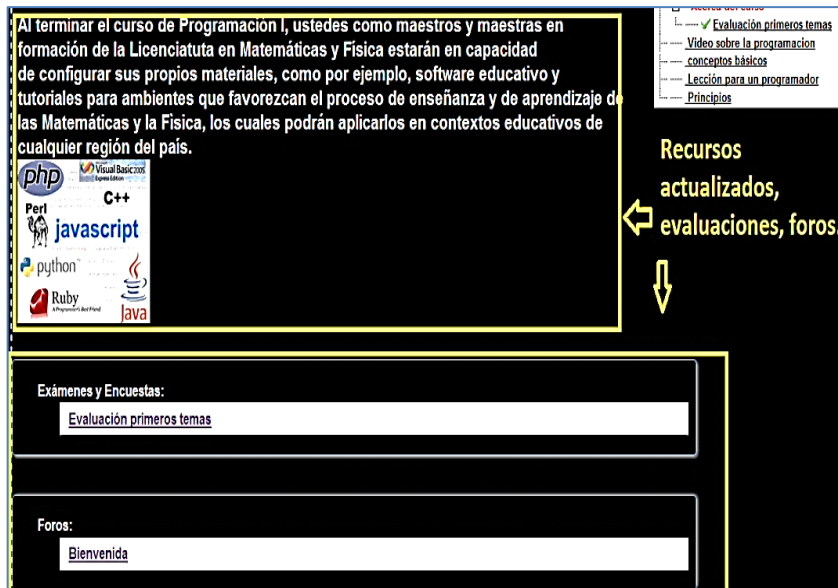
Al terminar el curso de Programación I, ustedes como maestros y maestras en formación de la Licenciatuta en Matemáticas y Física estarán en capacidad de configurar sus propios materiales, como por ejemplo, software educativo y tutoriales para ambientes que favorezcan el proceso de enseñanza y de aprendizaje de las Matemáticas y la Física, los cuales podrán aplicarlos en contextos educativos de cualquier región del país.

php
Visual Basic 2005 Express Edition
Perl
C++
javascript
python
Ruby
A Programmer's Best Friend
Java

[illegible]
Evaluación primeros temas
Video sobre la programacion
conceptos básicos
Lección para un programador
Principios

Recursos actualizados, evaluaciones, foros.

Exámenes y Encuestas:
Evaluación primeros temas

Foros:
Bienvenida